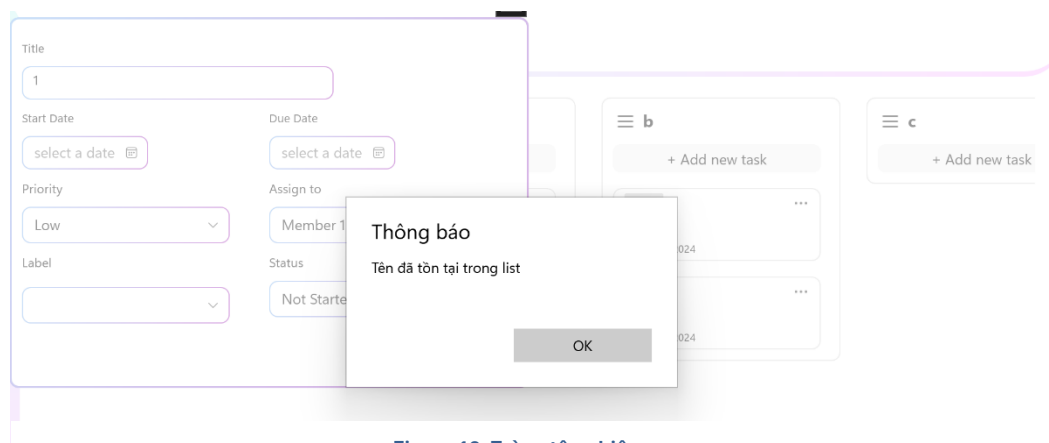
Title

1

Start Date

select a date

Due Date

select a date

Priority

Low

Assign to

Member 1

Label

Status

Not Starte

b

+ Add new task

024

024

c

+ Add new task

Thông báo

Tên đã tồn tại trong list

OK

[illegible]